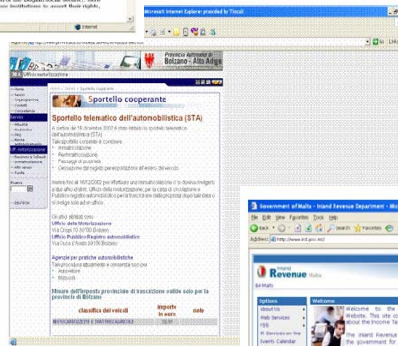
Internet

Microsoft Internet Explorer provided by Tiscali

Provincia Autonoma di Bolzano - Alto Adige

Ufficio motorizzazione

Sportello cooperante

Sportello telematico dell'automobilista (STA)

Misure dell'imposta provinciale di trascrizione valide solo per la provincia di Bolzano

| classifica dei veicoli | importo in euro | note |
|---|---|---|

Government of Malta - Inland Revenue Department - Microsoft Internet Explorer

File Edit View Favorites Tools Help

Back

Search

Favorites

Address http://www.ird.gov.mt/

Inland Revenue Malta

Options

Welcome

Web Services

FSS

Events Calendar

Welcome to the

The Inland Revenue